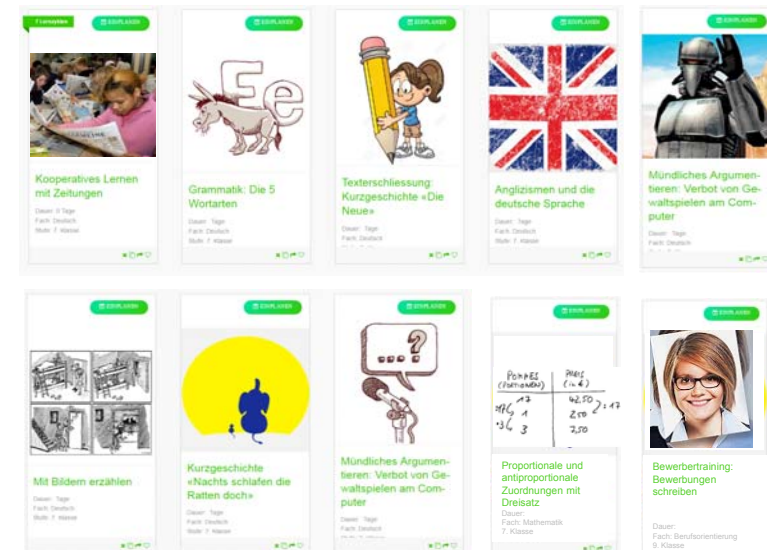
Kooperatives Lernen mit Zeitungen
Dauer: 3 Tage
Fach: Deutsch
Stufe: 7. Klasse

Grammatik: Die 5 Wortarten
Dauer: Tage
Fach: Deutsch
Stufe: 7. Klasse

Texterschliessung: Kurzgeschichte «Die Neue»
Dauer: Tage
Fach: Deutsch

Anglizismen und die deutsche Sprache
Dauer: Tage
Fach: Deutsch
Stufe: 7. Klasse

Mündliches Argumentieren: Verbot von Gewaltspielen am Computer
Dauer: Tage
Fach: Deutsch

Mit Bildern erzählen
Dauer: Tage
Fach: Deutsch
Stufe: 7. Klasse

Kurzgeschichte «Nachts schlafen die Ratten doch»
Dauer: Tage
Fach: Deutsch
Stufe: 7. Klasse

Mündliches Argumentieren: Verbot von Gewaltspielen am Computer
Dauer: Tage
Fach: Deutsch

POMMES (PORTIONEN) | PREIS (in €)
1 | 42.50
4 | 250
3 | 250
:17

Proportionale und antiproportionale Zuordnungen mit Dreisatz
Dauer:
Fach: Mathematik
7. Klasse

Bewerbertraining: Bewerbungen schreiben
Dauer:
Fach: Berufsorientierung
9. Klasse